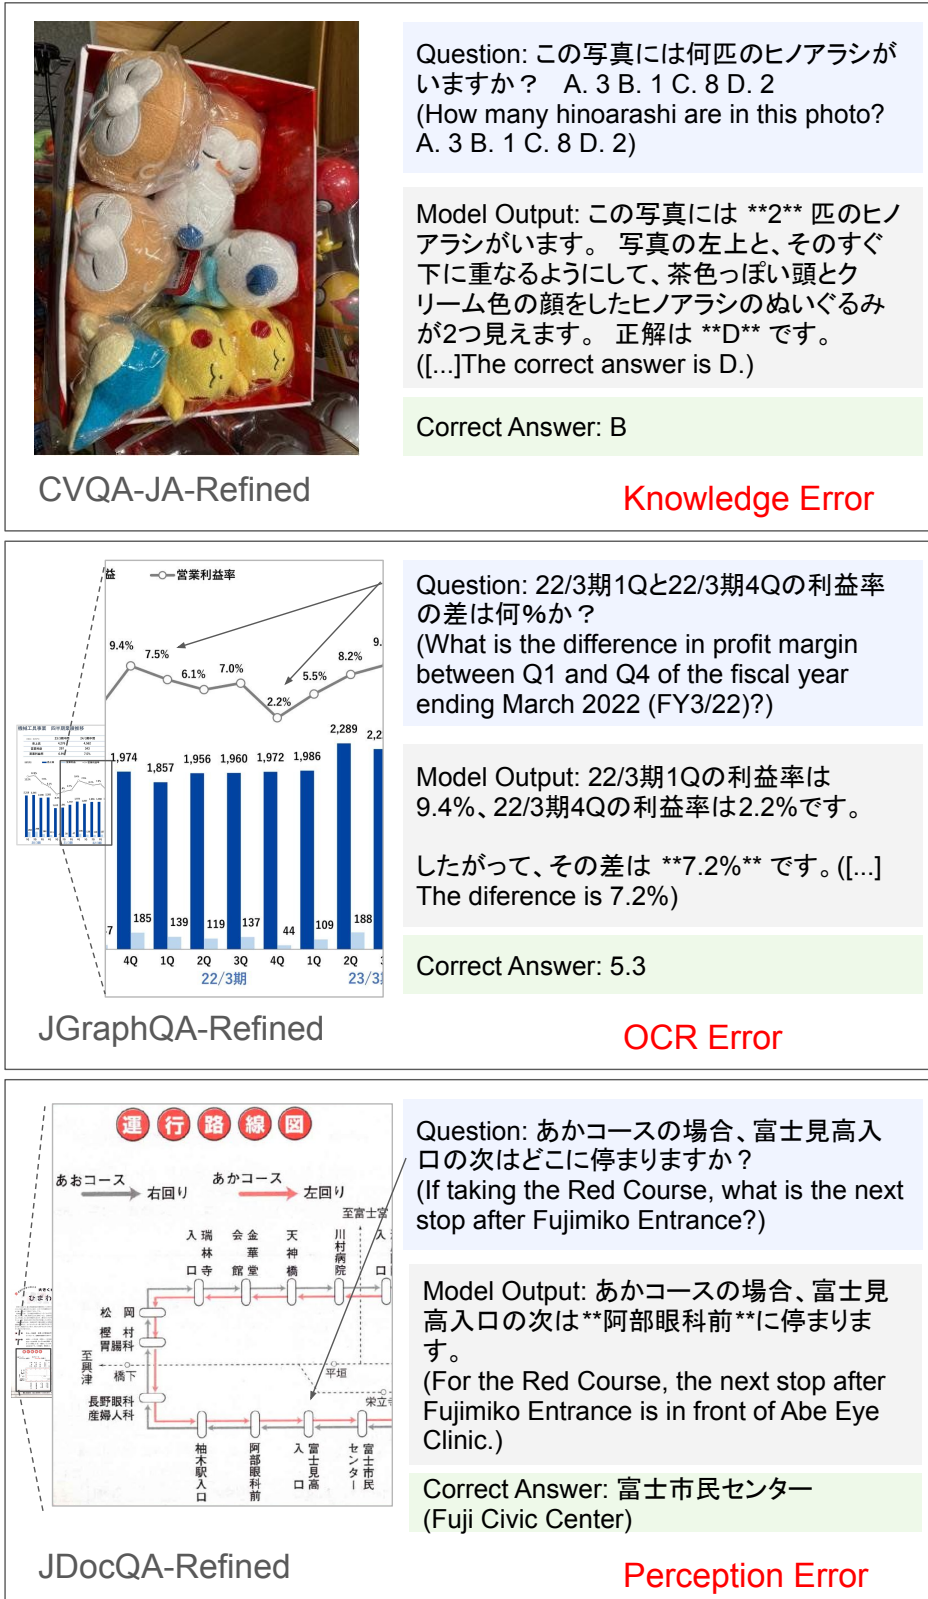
Question: この写真には何匹のヒノアラシがいますか？ A. 3 B. 1 C. 8 D. 2
(How many hinoarashi are in this photo? A. 3 B. 1 C. 8 D. 2)

Model Output: この写真には **2** 匹のヒノアラシがいます。 写真の左上と、そのすぐ下に重なるようにして、茶色っぽい頭とクリーム色の顔をしたヒノアラシのぬいぐるみが2つ見えます。 正解は **D** です。
([...]The correct answer is D.)

Correct Answer: B

CVQA-JA-Refined

Knowledge Error

益 営業利益率

9.4% 7.5% 6.1% 7.0% 2.2% 5.5% 8.2% 9.

1,974 1,857 1,956 1,960 1,972 1,986 2,289 2,2

7 185 139 119 137 44 109 188

4Q 1Q 2Q 3Q 4Q 1Q 2Q 3

22/3期 23/3

Question: 22/3期1Qと22/3期4Qの利益率の差は何%か？
(What is the difference in profit margin between Q1 and Q4 of the fiscal year ending March 2022 (FY3/22)?)

Model Output: 22/3期1Qの利益率は9.4%、22/3期4Qの利益率は2.2%です。

したがって、その差は **7.2%** です。([...] The diference is 7.2%)

Correct Answer: 5.3

JGraphQA-Refined

OCR Error

運 行 路 線 図

あおコース 右回り あかコース 左回り

至富士宮

入瑞林寺口 会金華館堂 天神橋 川村病院 入口

松岡 樫村胃腸科 至興津 橋下 平垣 栄立 長野眼科産婦人科

柚木駅入口 阿部眼科前 富士見高入口 富士市民センター

Question: あかコースの場合、富士見高入口の次はどこに停まりますか？
(If taking the Red Course, what is the next stop after Fujimiko Entrance?)

Model Output: あかコースの場合、富士見高入口の次は**阿部眼科前**に停まります。
(For the Red Course, the next stop after Fujimiko Entrance is in front of Abe Eye Clinic.)

Correct Answer: 富士市民センター
(Fuji Civic Center)

JDocQA-Refined

Perception Error